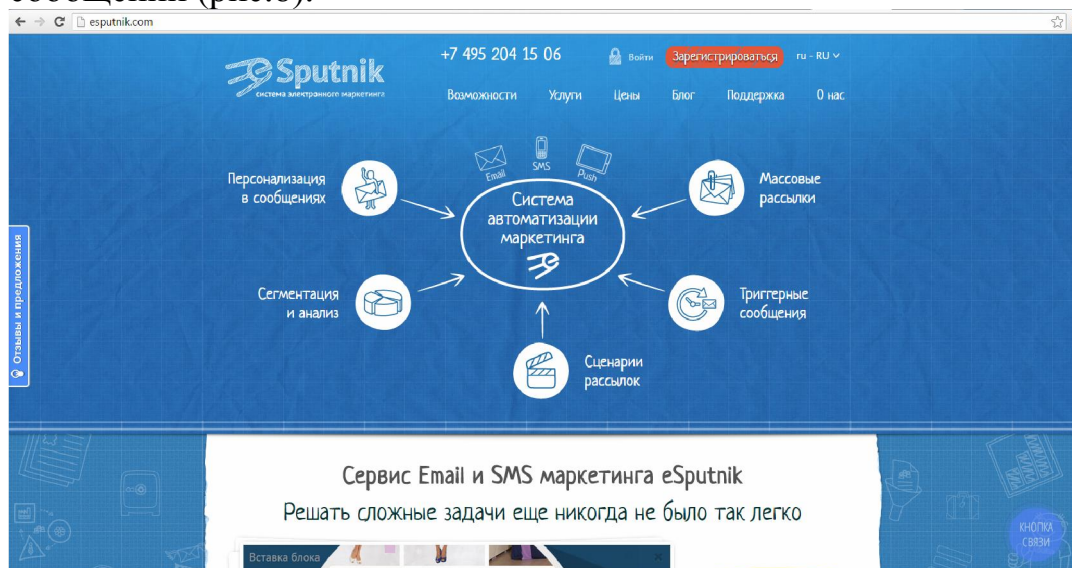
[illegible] (рис.5).

esputnik.com

Sputnik
система электронного маркетинга

+7 495 204 15 06
Войти
Зарегистрироваться
ru - RU

Возможности
Услуги
Цены
Блог
Поддержка
О нас

Отзывы и предложения

Email
SMS
Push

Персонализация в сообщениях

Массовые рассылки

Система автоматизации маркетинга

Сегментация и анализ

Триггерные сообщения

Сценарии рассылок

Сервис Email и SMS маркетинга eSputnik

Решать сложные задачи еще никогда не было так легко

Вставка блока

Кнопка связи